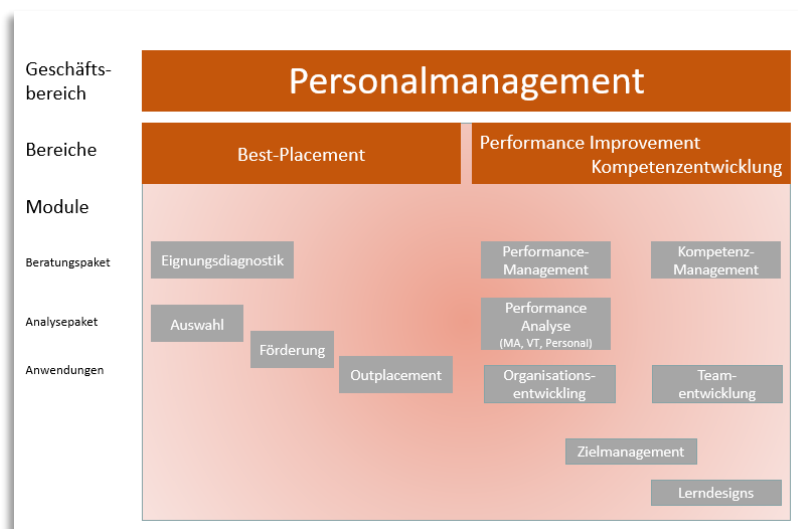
Geschäftsbereich

Personalmanagement

Bereiche

Best-Placement

Performance Improvement Kompetenzentwicklung

Module

Beratungspaket

Analysepaket

Anwendungen

Eignungsdiagnostik

Auswahl

Förderung

Outplacement

Performance-Management

Kompetenz-Management

Performance Analyse (MA, VT, Personal)

Organisationsentwickling

Teamentwicklung

Zielmanagement

Lerndesigns